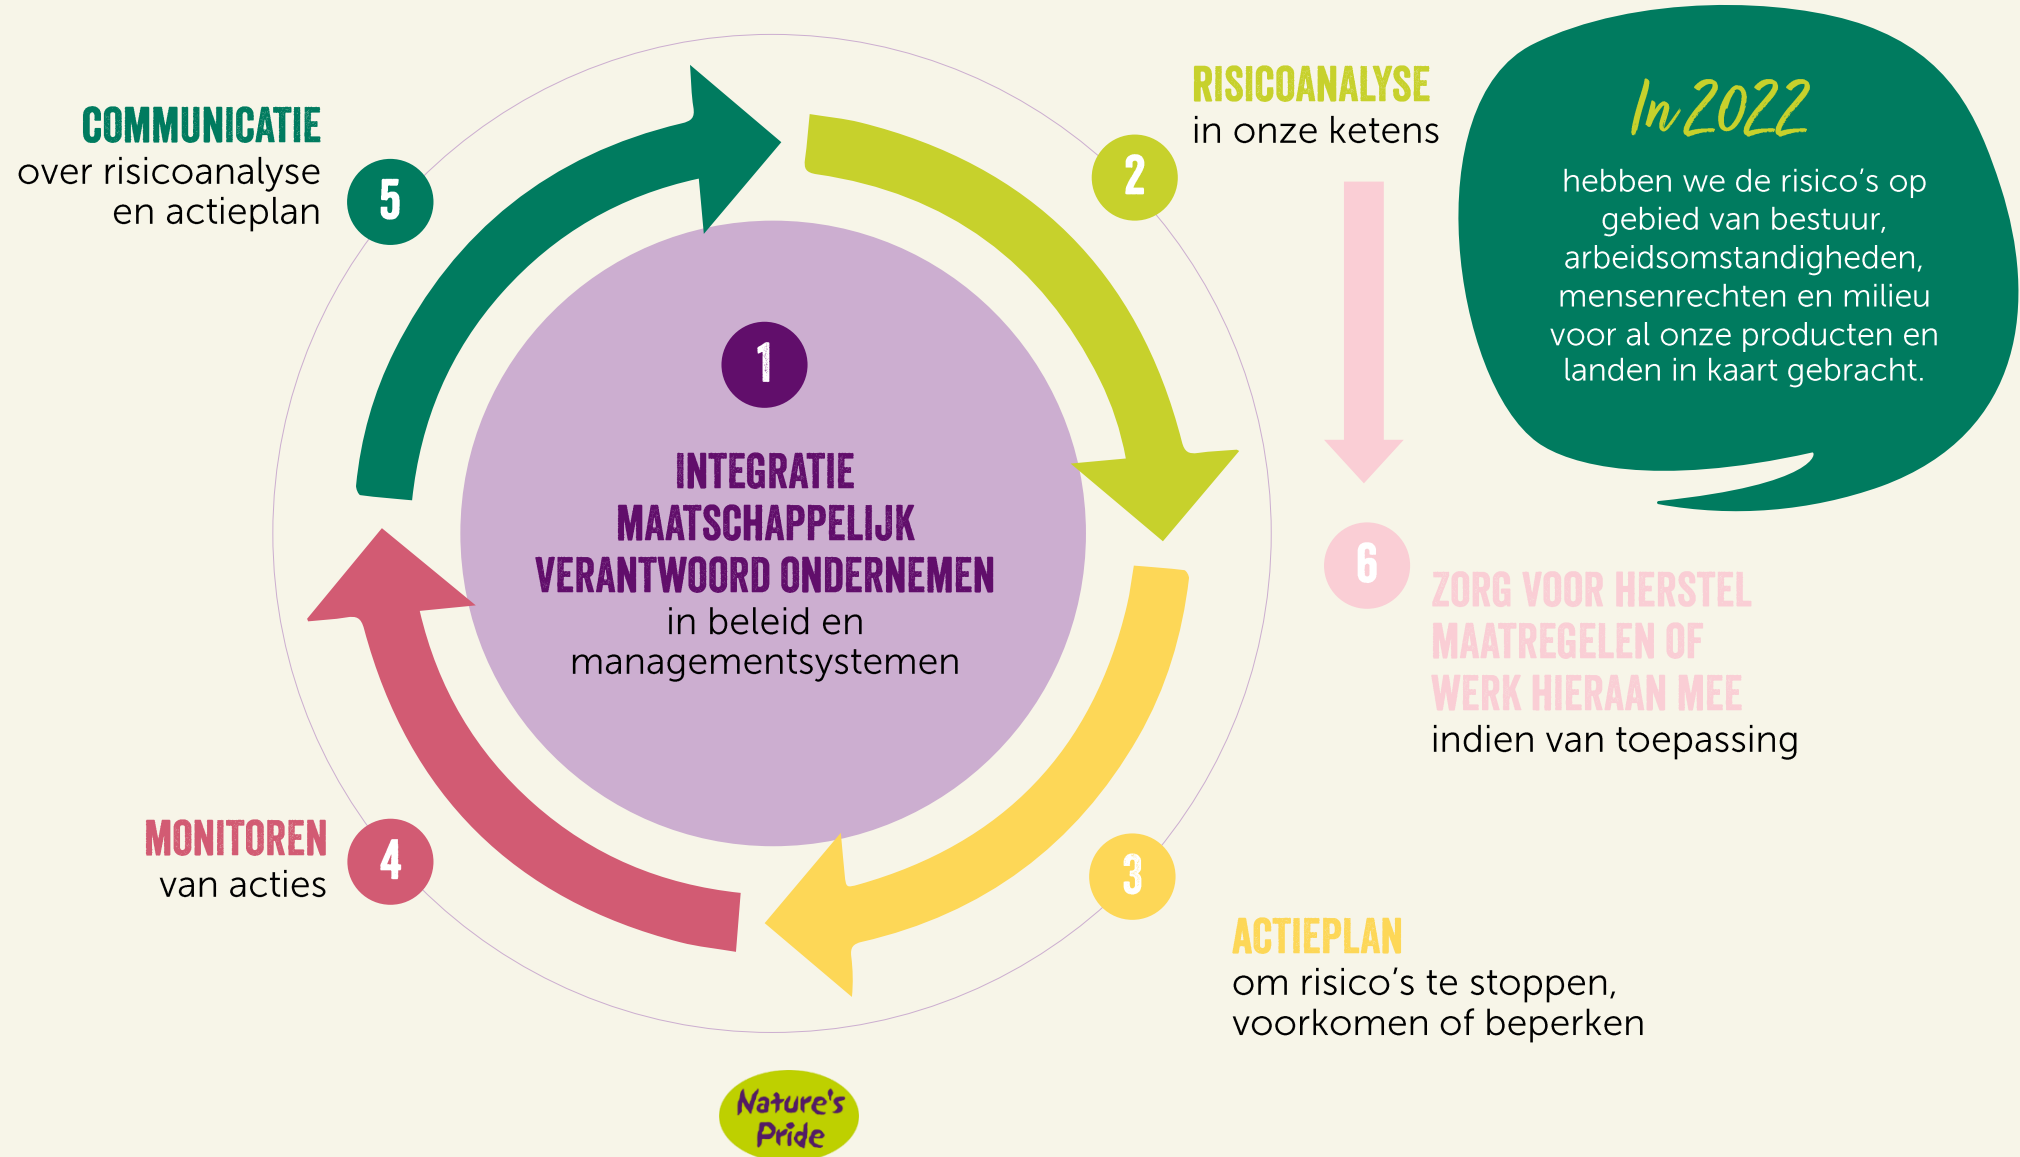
COMMUNICATIE
over risicoanalyse en actieplan

5

RISICOANALYSE
in onze ketens

2

In 2022

hebben we de risico's op gebied van bestuur, arbeidsomstandigheden, mensenrechten en milieu voor al onze producten en landen in kaart gebracht.

1

INTEGRATIE MAATSCHAPPELIJK VERANTWOORD ONDERNEMEN
in beleid en managementsystemen

6

ZORG VOOR HERSTEL MAATREGELEN OF WERK HIERAAN MEE
indien van toepassing

MONITOREN
van acties

4

3

ACTIEPLAN
om risico's te stoppen, voorkomen of beperken

Nature's Pride